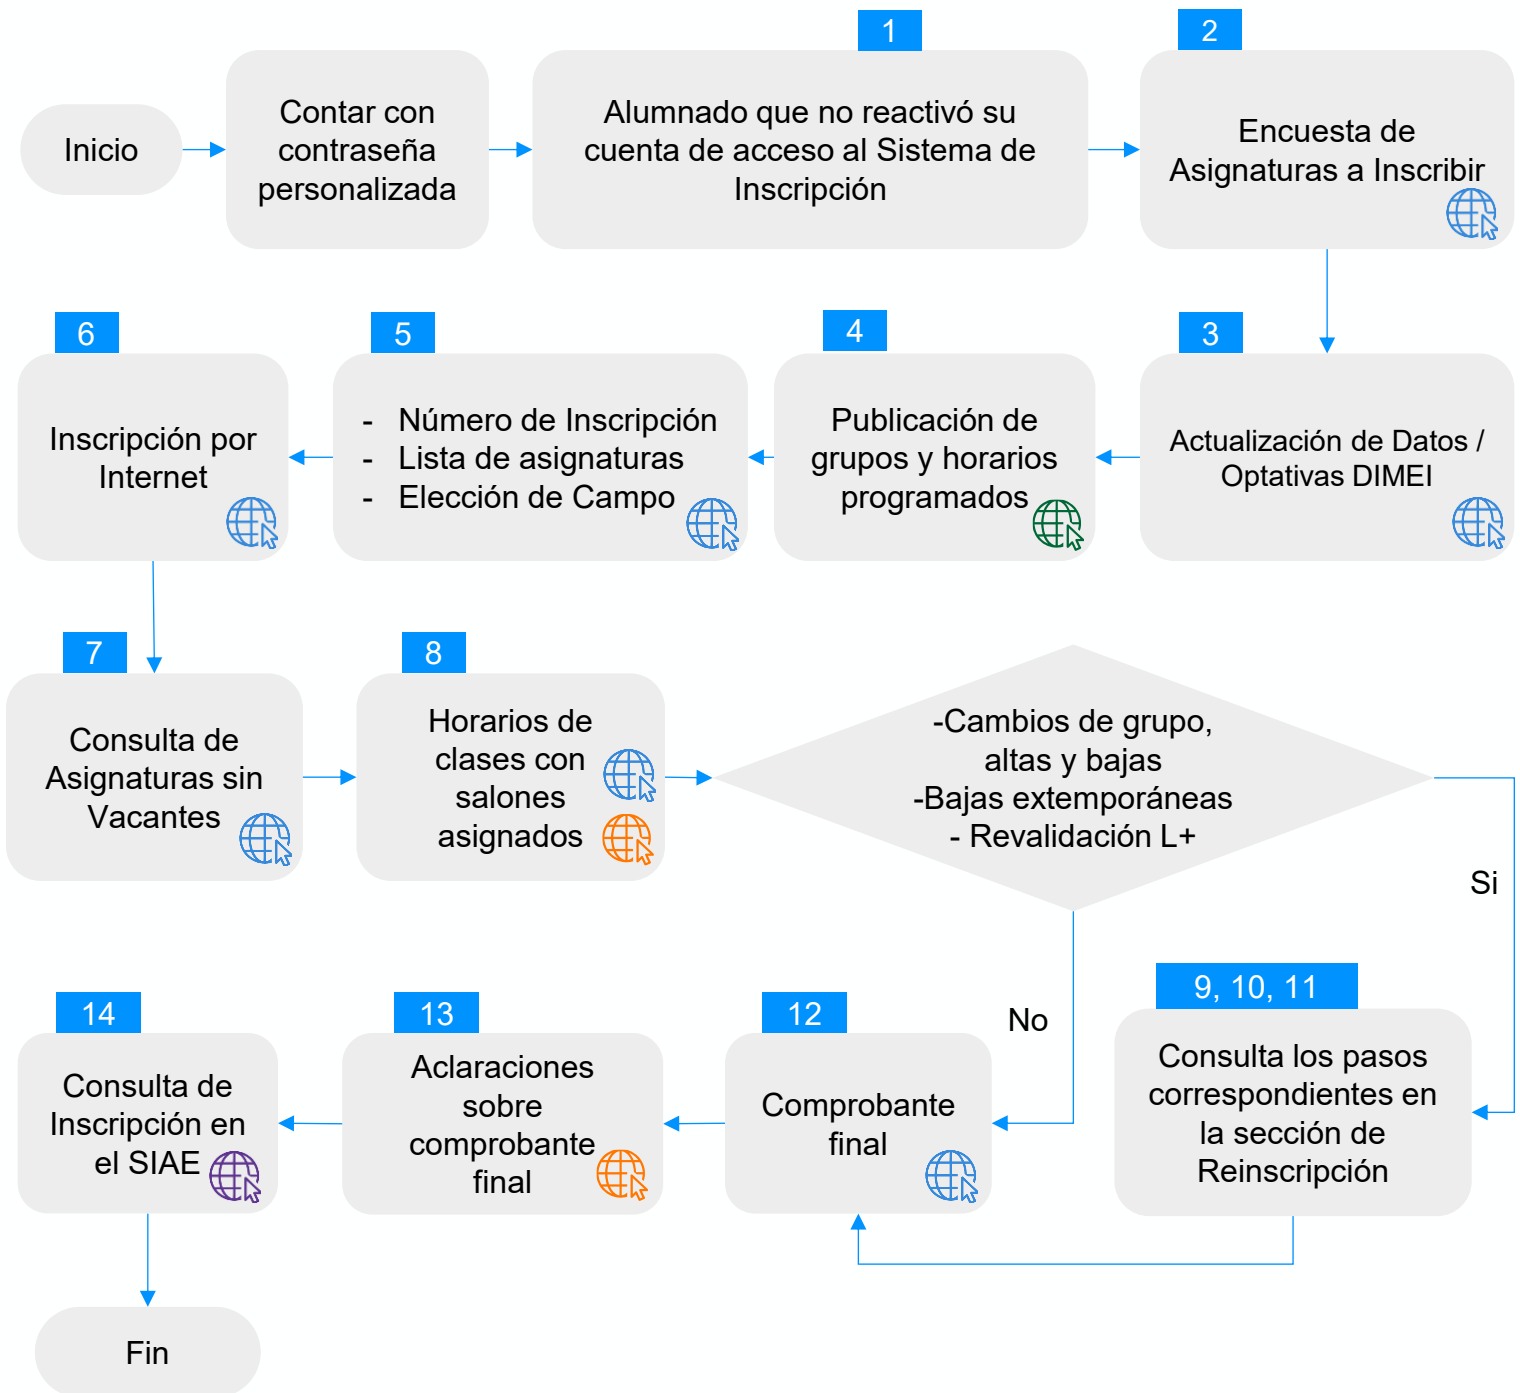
Inicio

Contar con contraseña personalizada

1

Alumnado que no reactivó su cuenta de acceso al Sistema de Inscripción

2

Encuesta de Asignaturas a Inscribir

3

Actualización de Datos / Optativas DIMEI

4

Publicación de grupos y horarios programados

5

- Número de Inscripción
- Lista de asignaturas
- Elección de Campo

6

Inscripción por Internet

7

Consulta de Asignaturas sin Vacantes

8

Horarios de clases con salones asignados

-Cambios de grupo, altas y bajas
-Bajas extemporáneas
- Revalidación L+

Si

9, 10, 11

Consulta los pasos correspondientes en la sección de Reinscripción

No

12

Comprobante final

13

Aclaraciones sobre comprobante final

14

Consulta de Inscripción en el SIAE

Fin